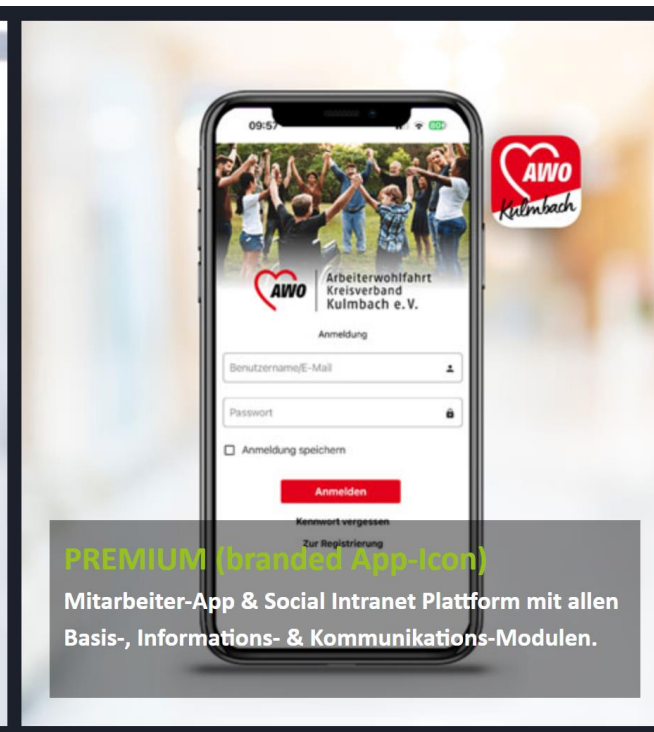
09:57

AWO
Kulmbach

AWO Arbeiterwohlfahrt Kreisverband Kulmbach e.V.

Anmeldung

Benutzername/E-Mail

Passwort

Anmeldung speichern

Anmelden

Kennwort vergessen

Zur Registrierung

PREMIUM (branded App-Icon)

Mitarbeiter-App & Social Intranet Plattform mit allen Basis-, Informations- & Kommunikations-Modulen.